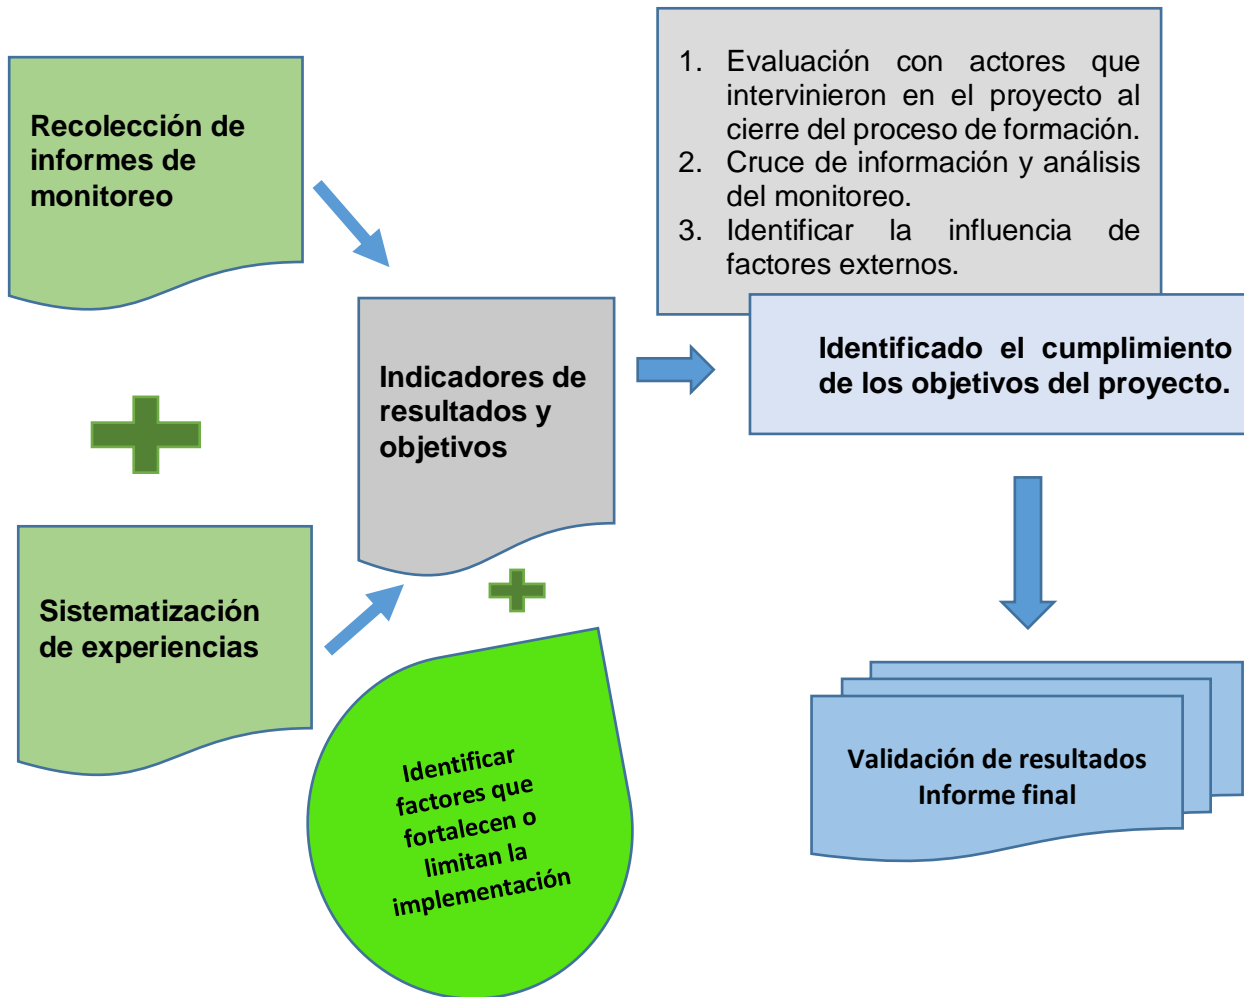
Recolección de informes de monitoreo

Sistematización de experiencias

Indicadores de resultados y objetivos

Identificar factores que fortalecen o limitan la implementación

1. Evaluación con actores que intervinieron en el proyecto al cierre del proceso de formación.
2. Cruce de información y análisis del monitoreo.
3. Identificar la influencia de factores externos.

Identificado el cumplimiento de los objetivos del proyecto.

Validación de resultados
Informe final